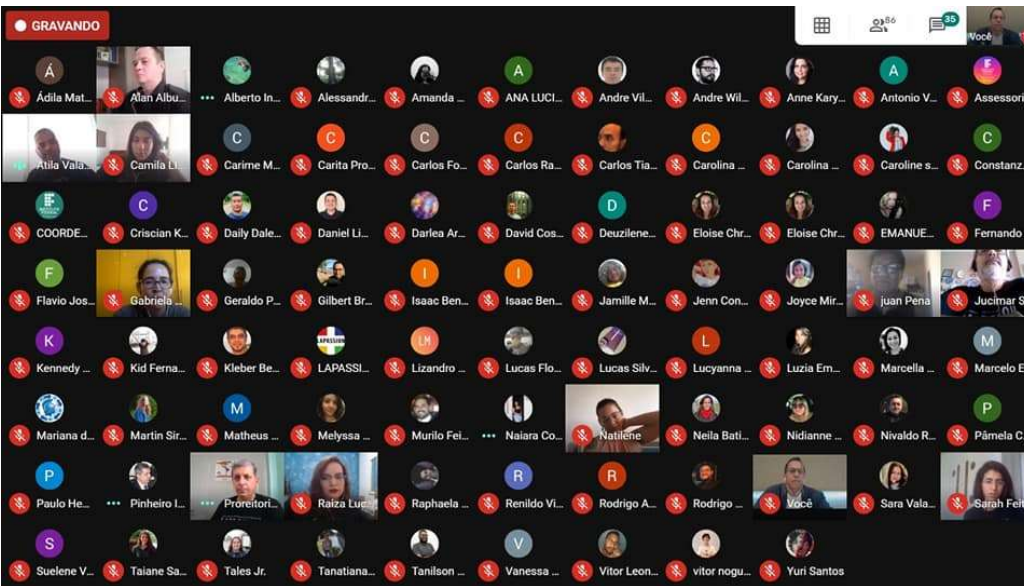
GRAVANDO

86
35
Você

Á Ádila Mat...
Alan Albu...
Alberto In...
Alessandr...
Amanda ...
A ANA LUCI...
Andre Vil...
Andre Wil...
Anne Kary...
A Antonio V...
Assessori

Atila Vala...
Camila Li...
C Carime M...
C Carita Pro...
C Carlos Fo...
C Carlos Ra...
Carlos Tia...
C Carolina ...
Carolina ...
Caroline s...
C Constanz

COORDE...
C Criscian K...
Daily Dale...
Daniel Li...
Darlea Ar...
David Cos...
D Deuzilene...
Eloise Chr...
Eloise Chr...
EMANUE...
F Fernando

F Flavio Jos...
Gabriela ...
Geraldo P...
Gilbert Br...
I Isaac Ben...
I Isaac Ben...
Jamille M...
Jenn Con...
Joyce Mir...
juan Pena
Jucimar S

K Kennedy ...
Kid Ferna...
Kleber Be...
LAPASSI...
LM Lizandro ...
Lucas Flo...
Lucas Silv...
L Lucyanna ...
Luzia Em...
Marcella ...
M Marcelo E

Mariana d...
Martin Sir...
M Matheus ...
Melyssa ...
Murilo Fei...
Naiara Co...
Natilene
Neila Bati...
Nidianne ...
Nivaldo R...
P Pâmela C

P Paulo He...
Pinheiro I...
Proreitori...
Raiza Luc...
Raphaela ...
R Renildo Vi...
R Rodrigo A...
Rodrigo ...
Você
Sara Vala...
Sarah Feit

S Suelene V...
Taiane Sa...
Tales Jr.
Tanatiana...
Tanilson ...
V Vanessa ...
Vitor Leon...
vitor nogu...
Yuri Santos